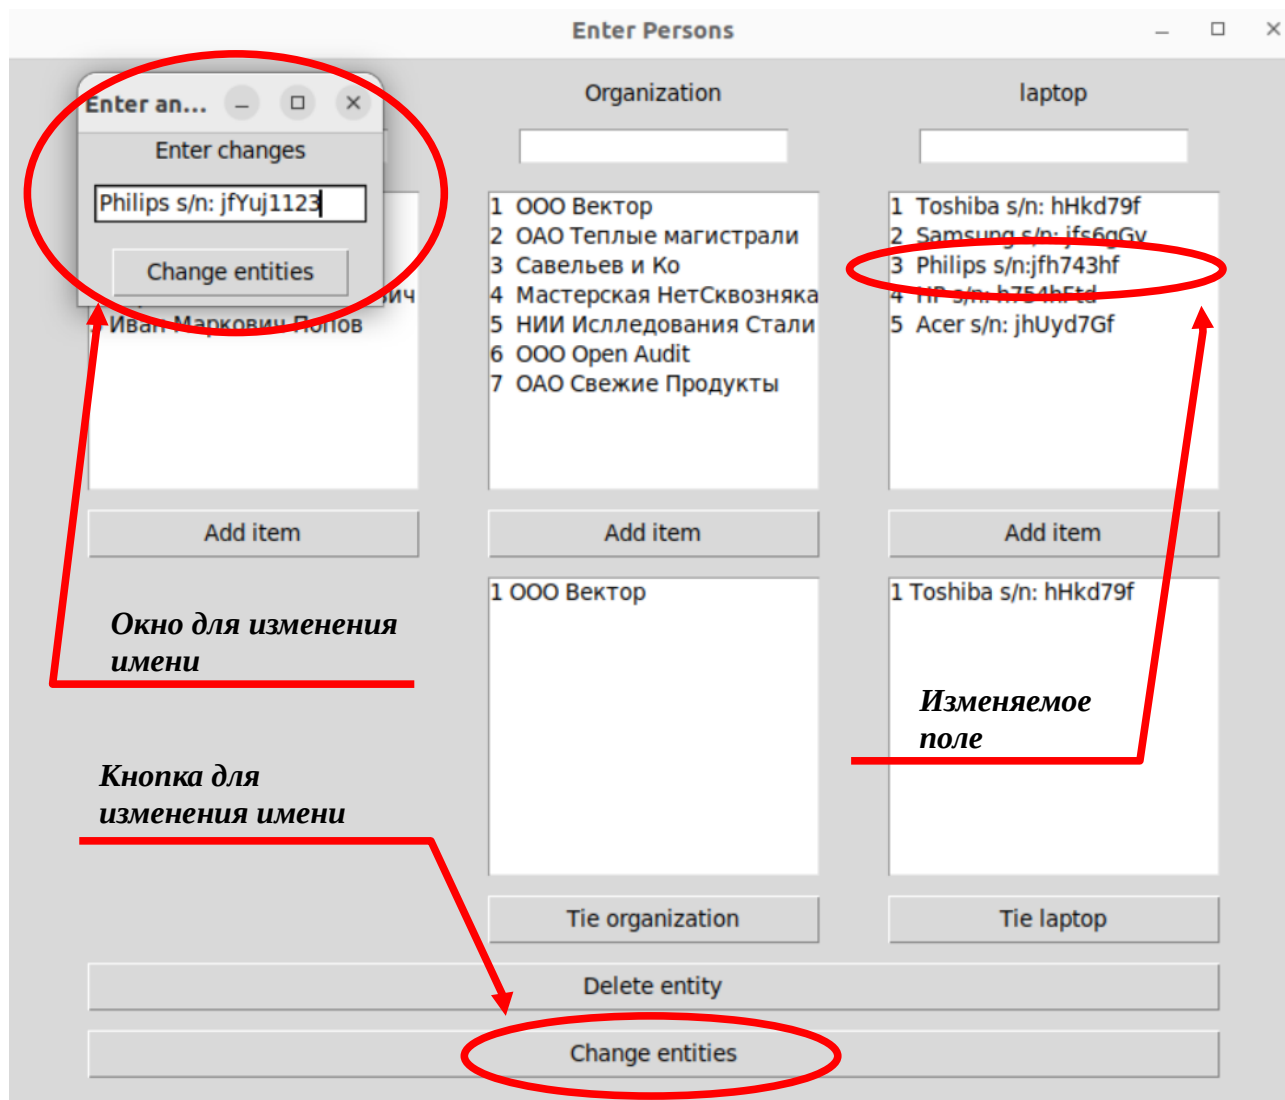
Enter Persons

Enter an...

Enter changes

Philips s/n: jfYuj1123

Change entities

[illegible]ич
Иван Маркович Попов

Organization

1 ООО Вектор
2 ОАО Теплые магистрали
3 Савельев и Ко
4 Мастерская НетСквозняка
5 НИИ Исследования Стали
6 ООО Open Audit
7 ОАО Свежие Продукты

laptop

1 Toshiba s/n: hHkd79f
2 Samsung s/n: jfs6gGy
3 Philips s/n:jfh743hf
4 HP s/n: h754hFtd
5 Acer s/n: jhUyd7Gf

Add item

Add item

Add item

1 ООО Вектор

1 Toshiba s/n: hHkd79f

Окно для изменения имени

Изменяемое поле

Кнопка для изменения имени

Tie organization

Tie laptop

Delete entity

Change entities